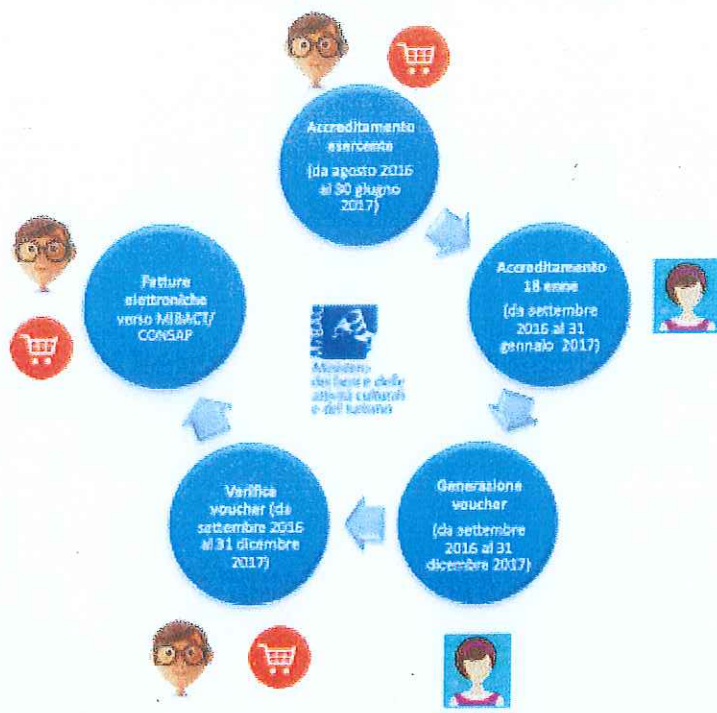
Accreditamento esercente

(da agosto 2016 al 30 giugno 2017)

Accreditamento 18 enne

(da settembre 2016 al 31 gennaio 2017)

Generazione voucher

(da settembre 2016 al 31 dicembre 2017)

Verifica voucher (da settembre 2016 al 31 dicembre 2017)

Fatture elettroniche verso MIBACT/ CONSAP

MiBAC

Ministero dei beni e delle attività culturali e del turismo